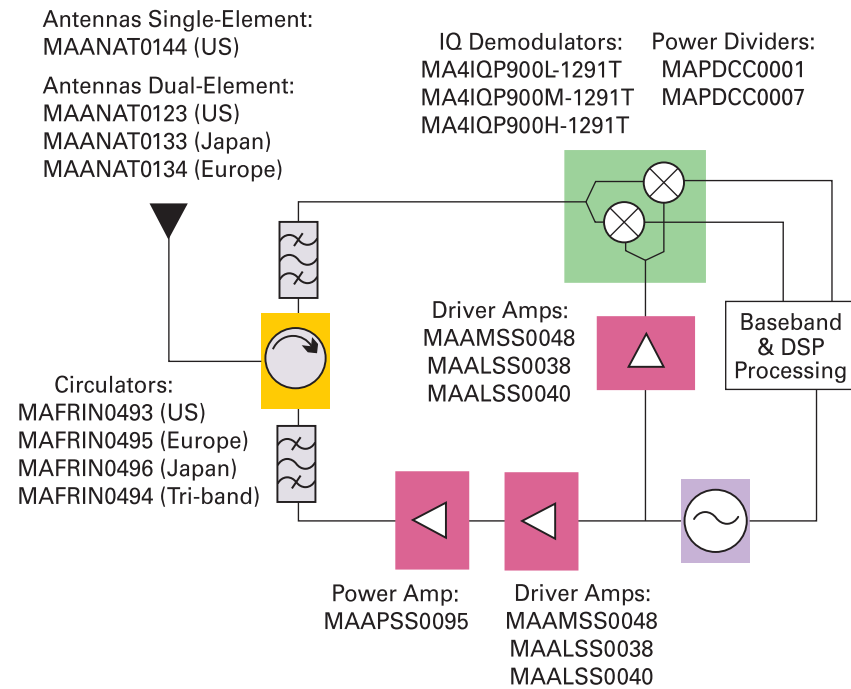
Antennas Single-Element:
MAANAT0144 (US)

Antennas Dual-Element:
MAANAT0123 (US)
MAANAT0133 (Japan)
MAANAT0134 (Europe)

IQ Demodulators:
MA4IQP900L-1291T
MA4IQP900M-1291T
MA4IQP900H-1291T

Power Dividers:
MAPDCC0001
MAPDCC0007

Driver Amps:
MAAMSS0048
MAALSS0038
MAALSS0040

Baseband & DSP Processing

Circulators:
MAFRIN0493 (US)
MAFRIN0495 (Europe)
MAFRIN0496 (Japan)
MAFRIN0494 (Tri-band)

Power Amp:
MAAPSS0095

Driver Amps:
MAAMSS0048
MAALSS0038
MAALSS0040